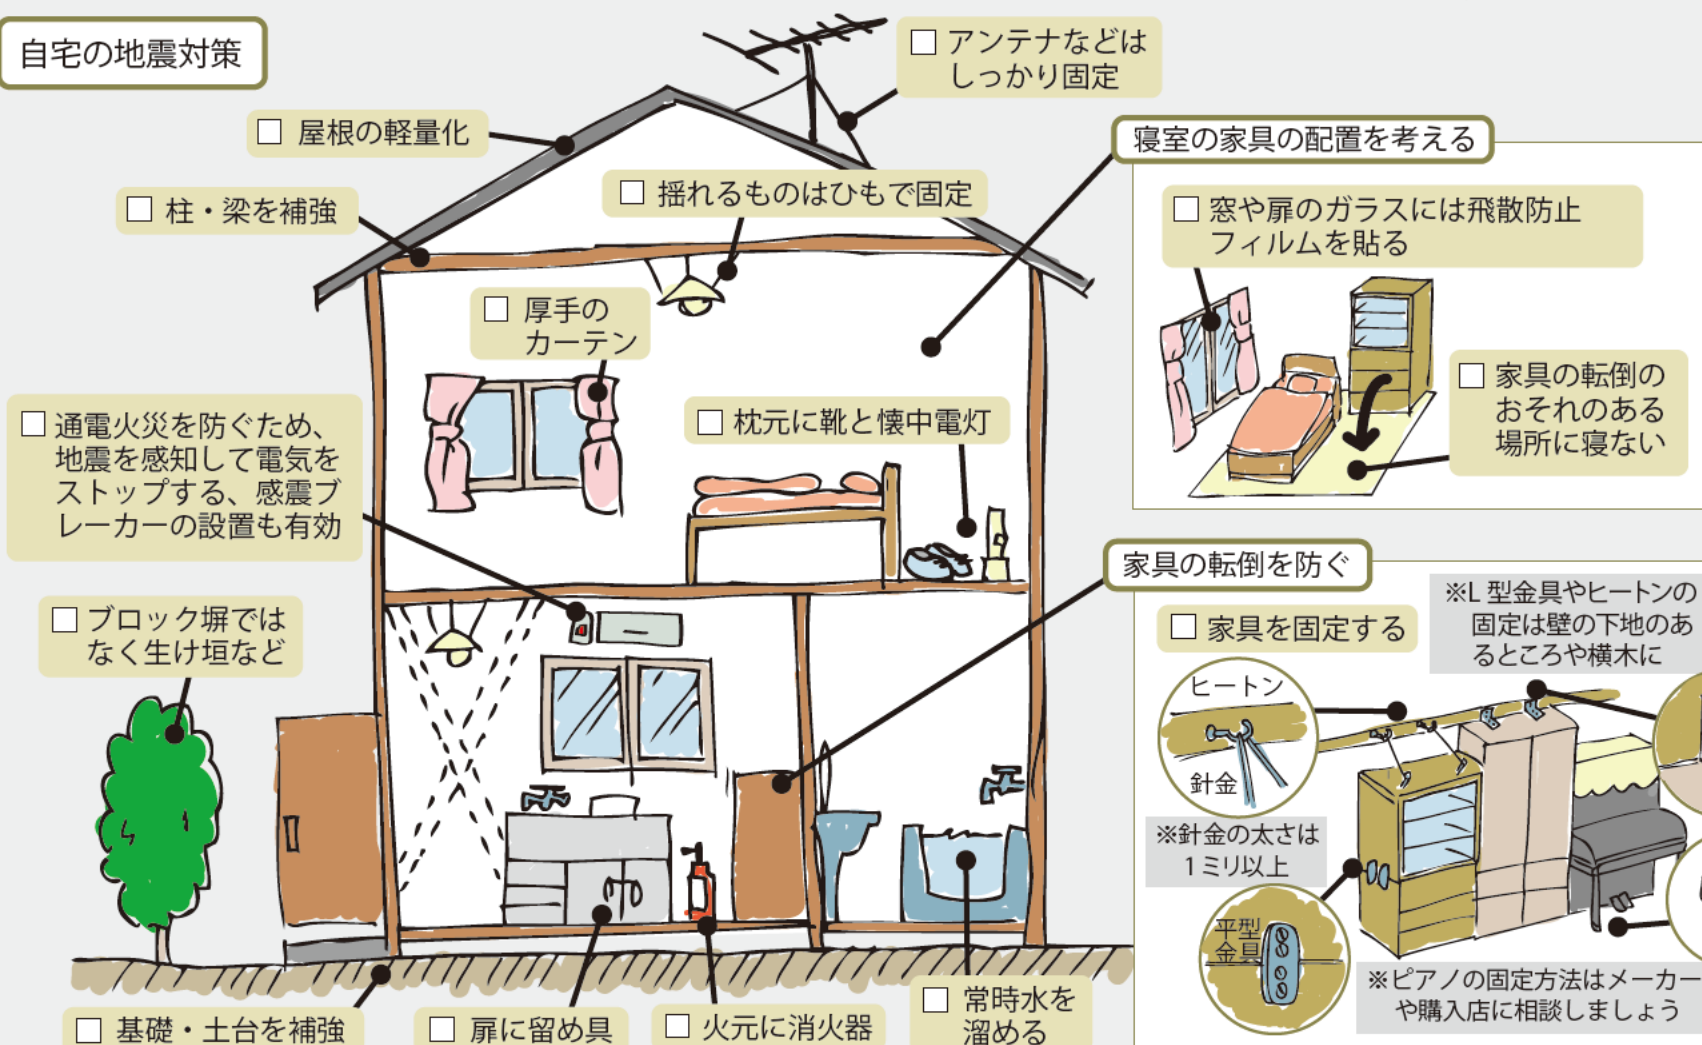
自宅の地震対策

□ アンテナなどはしっかり固定

□ 屋根の軽量化

□ 柱・梁を補強

□ 揺れるものはひもで固定

□ 厚手のカーテン

□ 通電火災を防ぐため、地震を感知して電気をストップする、感震ブレーカーの設置も有効

□ 枕元に靴と懐中電灯

□ ブロック塀ではなく生け垣など

□ 基礎・土台を補強

□ 扉に留め具

□ 火元に消火器

□ 常時水を溜める

寝室の家具の配置を考える

□ 窓や扉のガラスには飛散防止フィルムを貼る

□ 家具の転倒のおそれのある場所に寝ない

家具の転倒を防ぐ

□ 家具を固定する

※L 型金具やヒートンの固定は壁の下地のあるところや横木に

ヒートン

針金

※針金の太さは1ミリ以上

平型金具

※ピアノの固定方法はメーカーや購入店に相談しましょう